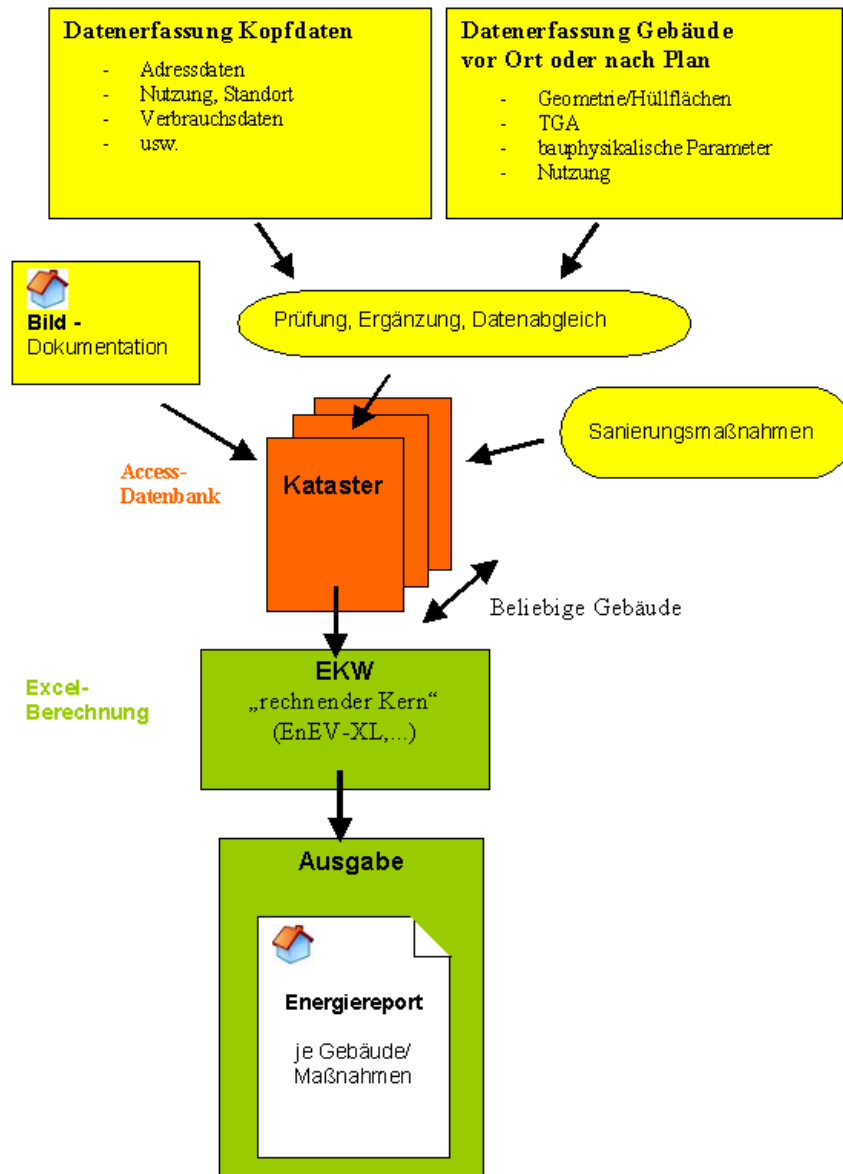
Datenerfassung Kopfdaten
- Adressdaten
- Nutzung, Standort
- Verbrauchsdaten
- usw.

Datenerfassung Gebäude vor Ort oder nach Plan
- Geometrie/Hüllflächen
- TGA
- bauphysikalische Parameter
- Nutzung

Bild - Dokumentation

Prüfung, Ergänzung, Datenabgleich

Sanierungsmaßnahmen

Access-Datenbank

Kataster

Beliebige Gebäude

Excel-Berechnung

EKW
„rechnender Kern"
(EnEV-XL,...)

Ausgabe

Energiereport

je Gebäude/ Maßnahmen